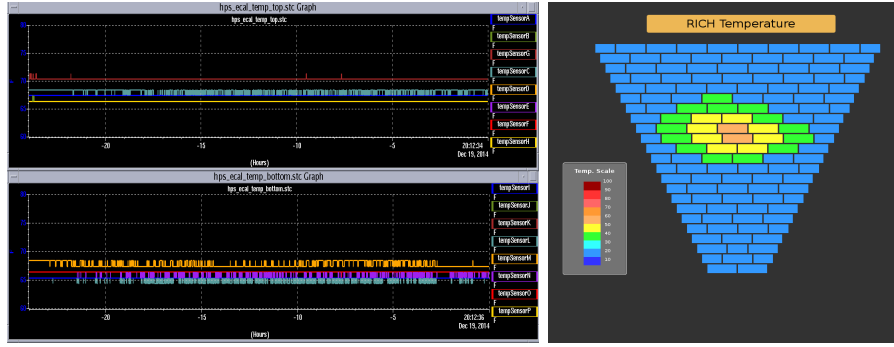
hps_ecal_temp_top.stc Graph

hps_ecal_temp_top.stc

tempSensorA
F
tempSensorB
F
tempSensorC
F
tempSensorC
F
tempSensorD
F
tempSensorE
F
tempSensorF
F
tempSensorH
F

-20 -15 -10 -5
(Hours)
20:12:34
Dec 19, 2014

hps_ecal_temp_bottom.stc Graph

hps_ecal_temp_bottom.stc

tempSensorI
F
tempSensorJ
F
tempSensorK
F
tempSensorL
F
tempSensorM
F
tempSensorN
F
tempSensorO
F
tempSensorP
F

-20 -15 -10 -5
(Hours)
20:12:36
Dec 19, 2014

RICH Temperature

Temp. Scale
100
90
80
70
60
50
40
30
20
10